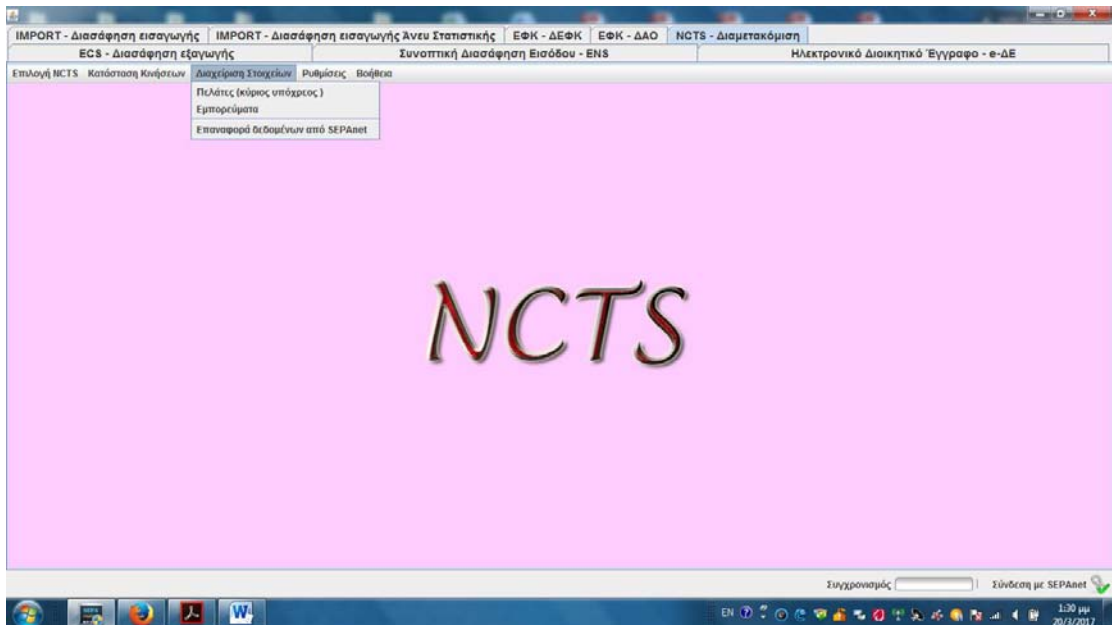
IMPORT - Διασάφηση εισαγωγής | IMPORT - Διασάφηση εισαγωγής Άνευ Στατιστικής | ΕΦΚ - ΔΕΦΚ | ΕΦΚ - ΔΑΟ | NCTS - Διαμετακόμιση

ECS - Διασάφηση εξαγωγής | Συνοπτική Διασάφηση Εισόδου - ENS | Ηλεκτρονικό Διοικητικό Έγγραφο - e-ΔΕ

Επιλογή NCTS | Κατάσταση Κινήσεων | Διαχείριση Στοιχείων | Ρυθμίσεις | Βοήθεια

Πελάτες (κύριος υπόχρεος)
Εμπορεύματα
Επαναφορά δεδομένων από SEPAnet

NCTS

Συγχρονισμός | Σύνδεση με SEPAnet

EN

1:30 μμ
20/3/2017